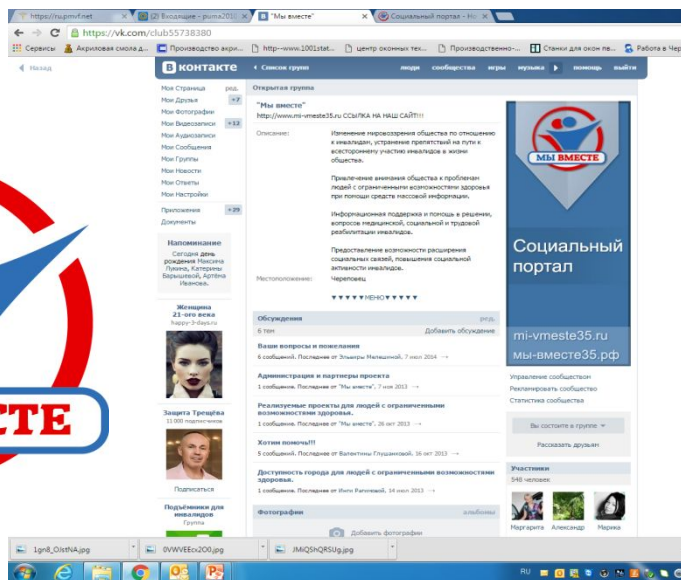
https://ru.pmvf.net | (2) Входящие - puma201 | "Мы вместе" | Социальный портал - Но

https://vk.com/club55738380

Сервисы | Акриловая смола д... | Производство акри... | http--www.1001stat... | центр оконных тех... | Производство-... | Станки для окон пе... | Работа в Чер

Назад

В контакте | Список групп | люди | сообщества | игры | музыка | помощь | выйти

Моя Страница ред.
Мои Друзья +7
Мои Фотографии
Мои Видеозаписи +13
Мои Аудиозаписи
Мои Сообщения
Мои Группы
Мои Новости
Мои Ответы
Мои Настройки

Приложения +29
Документы

Напоминание
Сегодня день рождения Максима Лукина, Катерины Барышевой, Артёма Иванова.

Женщина 21-ого века
happy-3-days.ru

Защита Трещёва
13 000 подписчиков

Подписаться

Подъёмники для инвалидов
Группа

Открытая группа

"Мы вместе"
http://www.mi-vmeste35.ru ССЫЛКА НА НАШ САЙТ!!!

Описание: Изменение мировоззрения общества по отношению к инвалидам, устранение препятствий на пути к всестороннему участию инвалидов в жизни общества.

Привлечение внимания общества к проблемам людей с ограниченными возможностями здоровья при помощи средств массовой информации.

Информационная поддержка и помощь в решении, вопросов медицинской, социальной и трудовой реабилитации инвалидов.

Предоставление возможности расширения социальных связей, повышения социальной активности инвалидов.

Местоположение: Череповец

▼▼▼▼▼МЕНЮ▼▼▼▼▼

Обсуждения ред.
6 тем Добавить обсуждение

Ваши вопросы и пожелания
6 сообщений. Последнее от Эльвиры Метешиной, 7 июл 2014 →

Администрация и партнеры проекта
1 сообщение. Последнее от "Мы вместе", 7 июл 2013 →

Реализуемые проекты для людей с ограниченными возможностями здоровья.
1 сообщение. Последнее от "Мы вместе", 26 окт 2013 →

Хотим помочь!!!
5 сообщений. Последнее от Валентины Глушановой, 16 окт 2013 →

Доступность города для людей с ограниченными возможностями здоровья.
1 сообщение. Последнее от Инги Рагинской, 14 июл 2013 →

Фотографии альбомы
Добавить фотографии

МЫ ВМЕСТЕ
Социальный портал
mi-vmeste35.ru
мы-вместе35.рф

Управление сообществом
Рекламировать сообщество
Статистика сообщества

Вы состоите в группе
Рассказать друзьям

Участники
548 человек
Маргарита Александр Марина

СТЕ

1gn8_OJstNA.jpg | 0VWVEEcv2O0.jpg | JMiQShQRSUg.jpg

RU